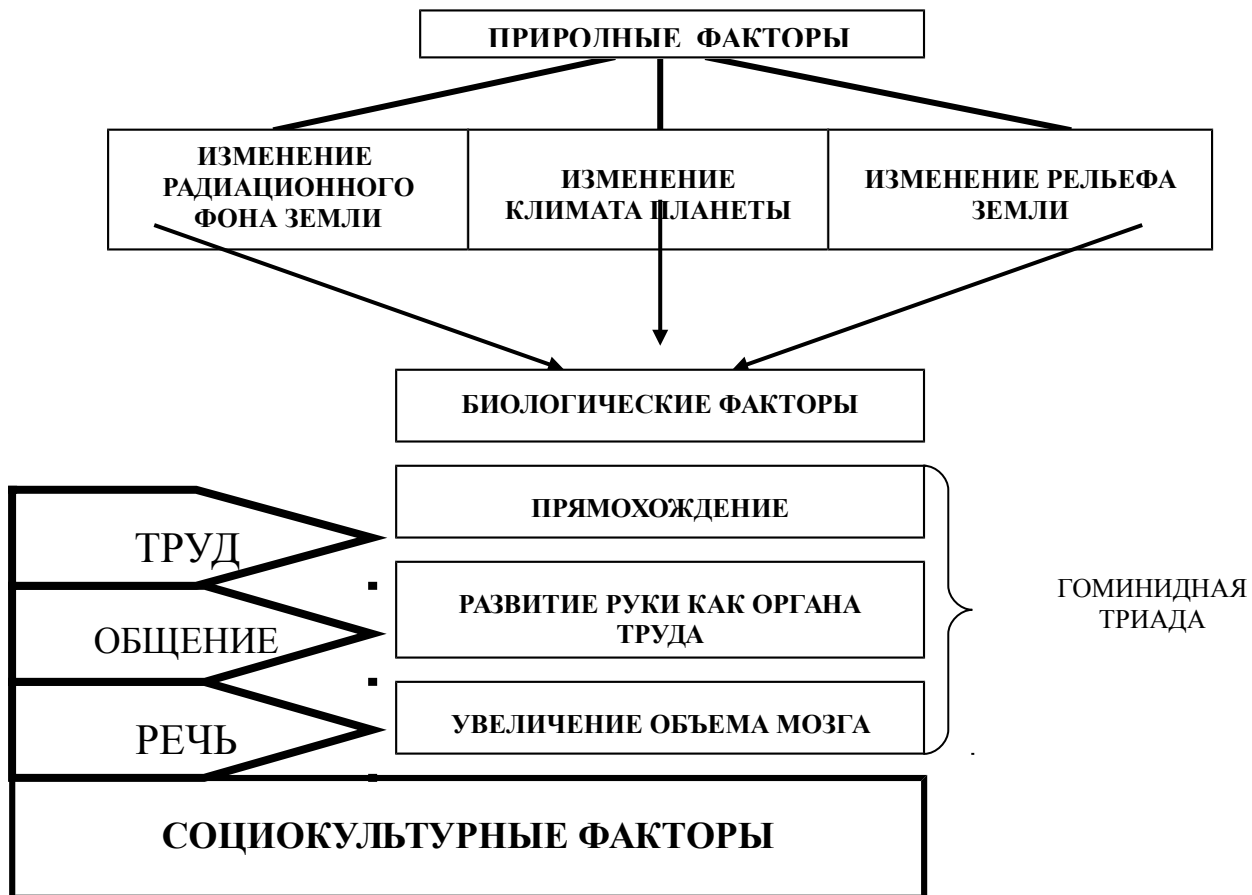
ПРИРОДНЫЕ ФАКТОРЫ

ИЗМЕНЕНИЕ РАДИАЦИОННОГО ФОНА ЗЕМЛИ

ИЗМЕНЕНИЕ КЛИМАТА ПЛАНЕТЫ

ИЗМЕНЕНИЕ РЕЛЬЕФА ЗЕМЛИ

БИОЛОГИЧЕСКИЕ ФАКТОРЫ

ТРУД

ПРЯМОХОЖДЕНИЕ

ОБЩЕНИЕ

РАЗВИТИЕ РУКИ КАК ОРГАНА ТРУДА

ГОМИНИДНАЯ ТРИАДА

РЕЧЬ

УВЕЛИЧЕНИЕ ОБЪЕМА МОЗГА

СОЦИОКУЛЬТУРНЫЕ ФАКТОРЫ